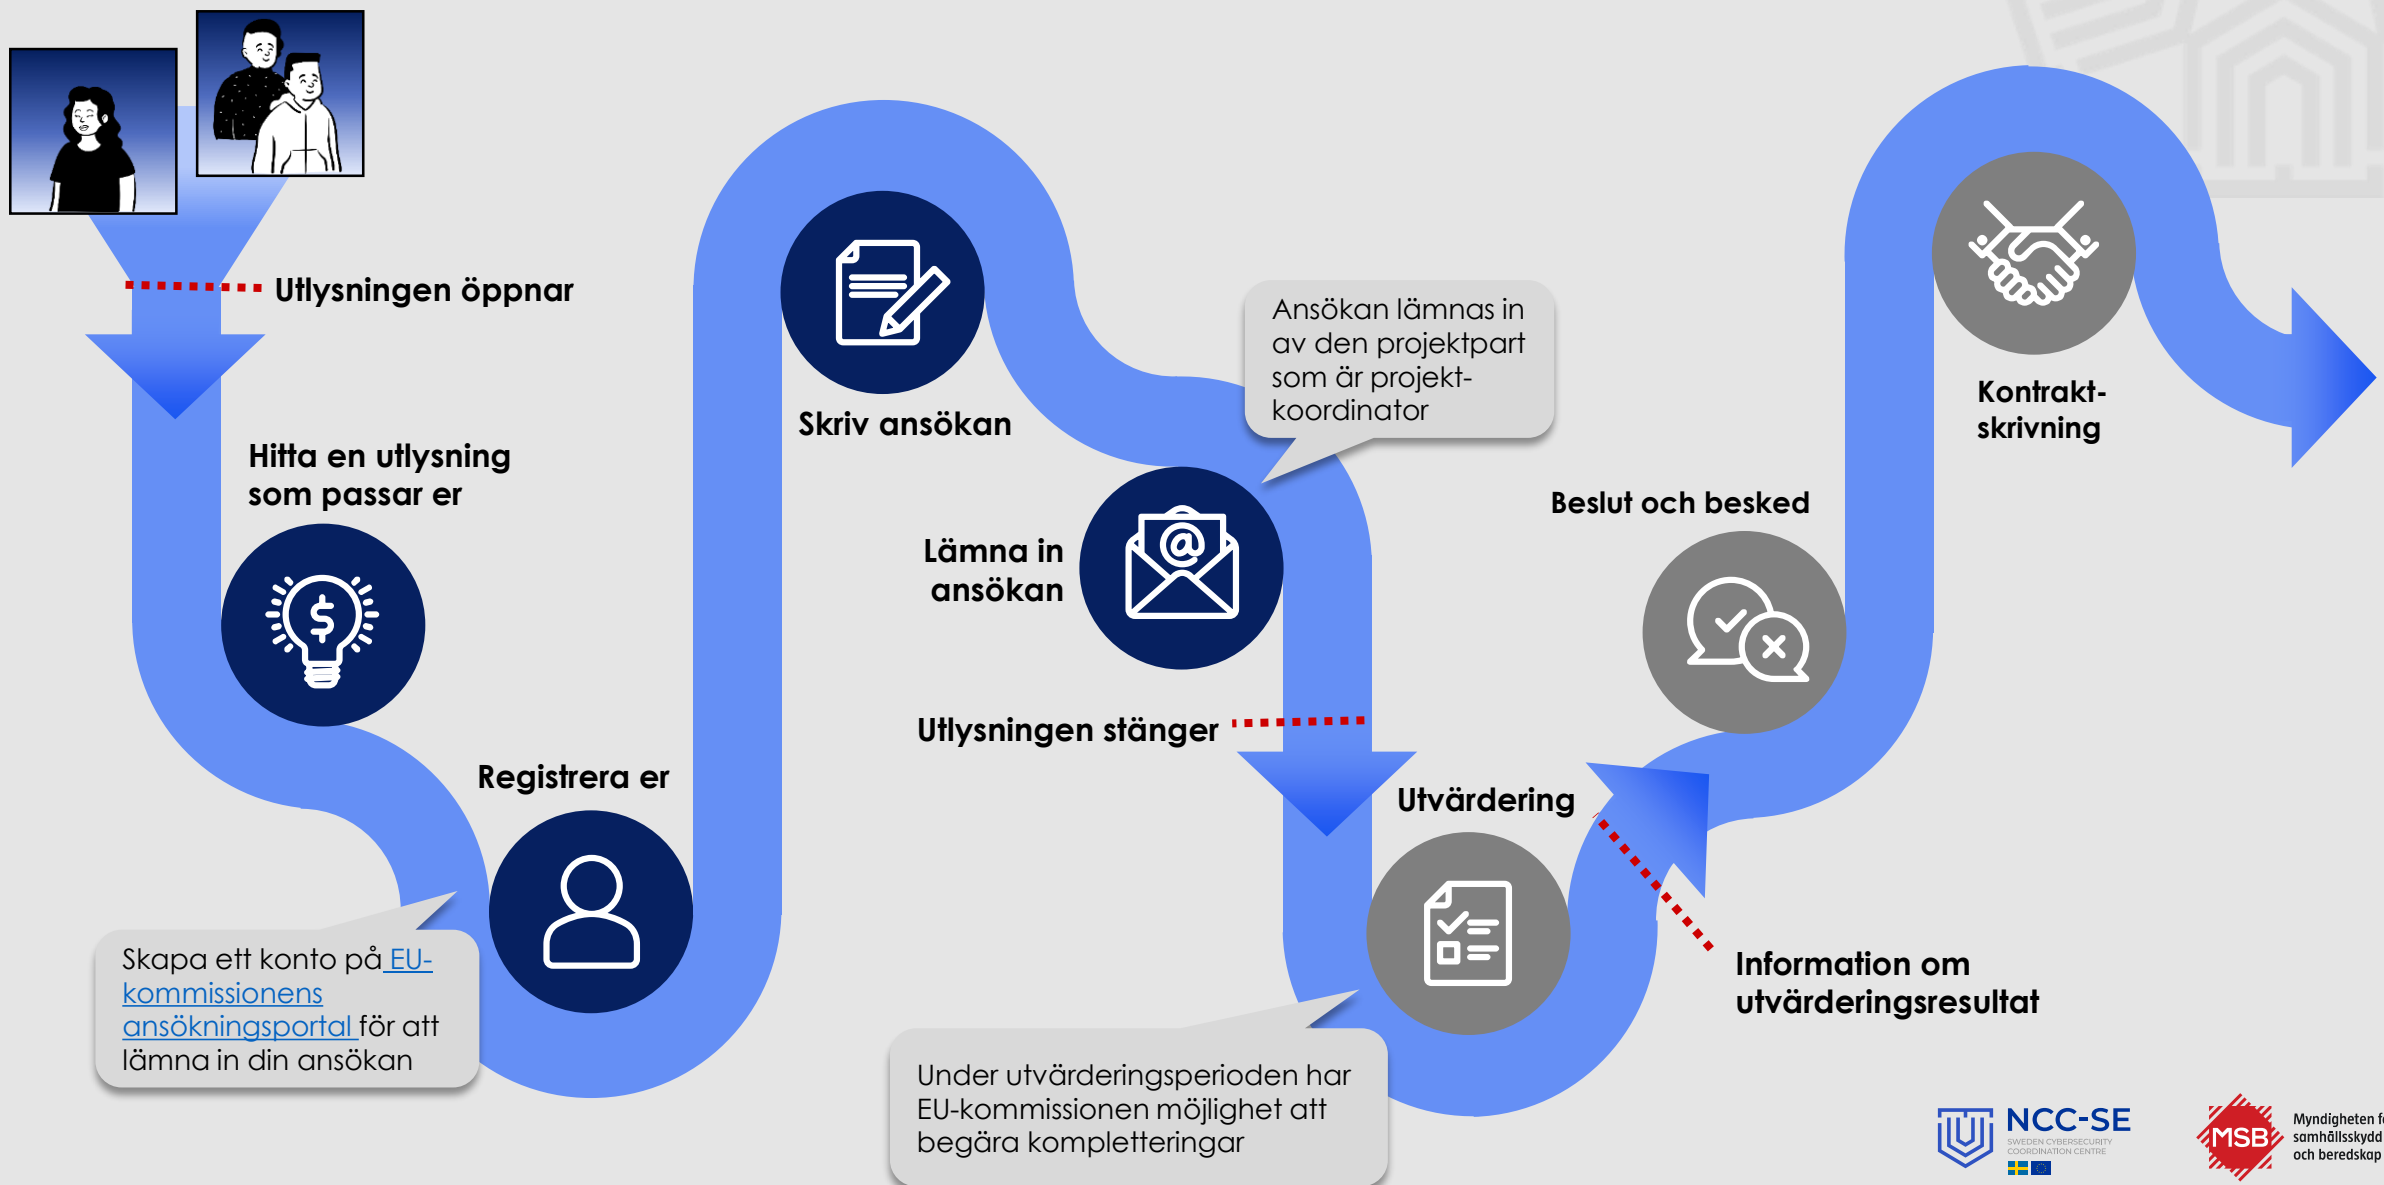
Utlysningen öppnar

Hitta en utlysning som passar er

Registrera er

Skapa ett konto på EU-kommissionens ansökningsportal för att lämna in din ansökan

Skriv ansökan

Ansökan lämnas in av den projektpart som är projekt-koordinator

Lämna in ansökan

Utlysningen stänger

Utvärdering

Under utvärderingsperioden har EU-kommissionen möjlighet att begära kompletteringar

Beslut och besked

Information om utvärderingsresultat

Kontrakt-skrivning

NCC-SE
SWEDEN CYBERSECURITY COORDINATION CENTRE

MSB
Myndigheten f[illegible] samhällsskydd och beredskap